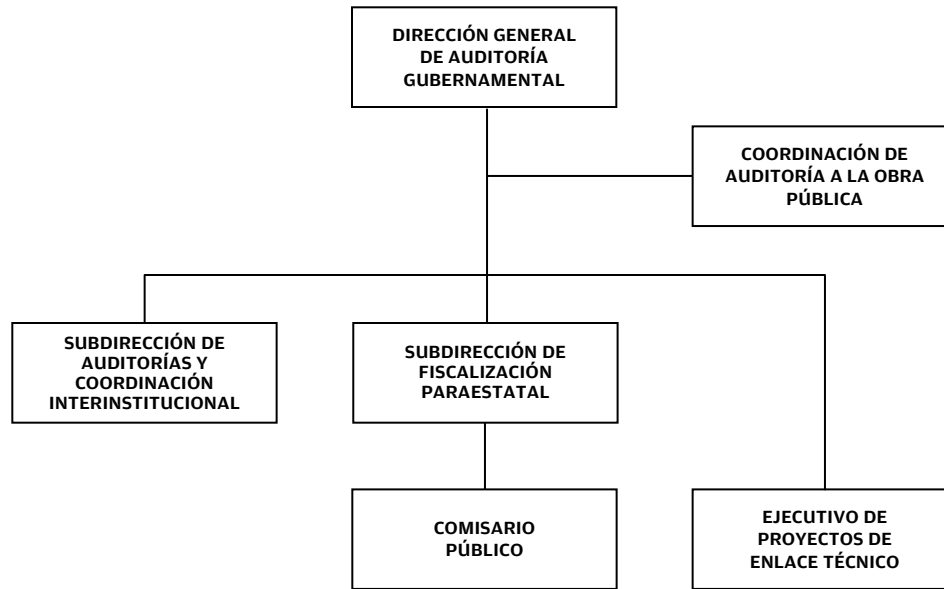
DIRECCIÓN GENERAL DE AUDITORÍA GUBERNAMENTAL

COORDINACIÓN DE AUDITORÍA A LA OBRA PÚBLICA

SUBDIRECCIÓN DE AUDITORÍAS Y COORDINACIÓN INTERINSTITUCIONAL

SUBDIRECCIÓN DE FISCALIZACIÓN PARAESTATAL

COMISARIO PÚBLICO

EJECUTIVO DE PROYECTOS DE ENLACE TÉCNICO